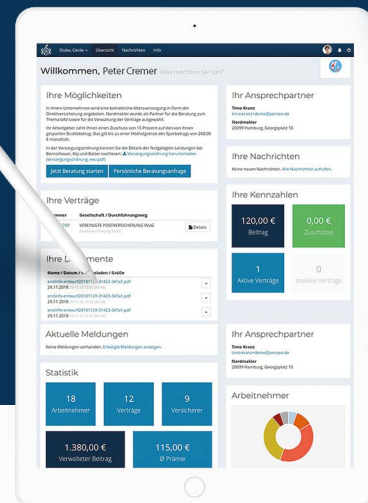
Stube, Cecile ▾ Übersicht Nachrichten Info

Willkommen, Peter Cremer Was möchten Sie tun?

Ihre Möglichkeiten

In Ihrem Unternehmen wird eine betriebliche Altersversorgung in Form der Direktversicherung angeboten. Nordmakler wurde als Partner für die Beratung zum Thema bAV sowie für die Verwaltung der Verträge ausgewählt.

Ihr Arbeitgeber zahlt Ihnen einen Zuschuss von 15 Prozent auf den von Ihnen gesparten Bruttobetrag. Das gilt bis zu einer Höchstgrenze des Sparbetrags von 269,99 € monatlich.

In der Versorgungsordnung können Sie die Details der festgelegten Leistungen bei Ihrem Arbeitgeber nachlesen. Versorgungsordnung herunterladen (Versorgungsordnung_ebs.pdf)

Jetzt Beratung starten | Persönliche Beratungsanfrage

Ihre Verträge

Nummer | Gesellschaft / Durchführungsweg
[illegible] | VEREINIGTE POSTVERSICHERUNG VVaG | Details

Ihre Dokumente

Name / Datum / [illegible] laden / Größe
endinfo-entwurf20181129-31423-3kfa0.pdf
29.11.2018
endinfo-entwurf20181129-31423-3kfa0.pdf
29.11.2018
endinfo-entwurf20181129-31423-3kfa0.pdf
29.11.2018

Aktuelle Meldungen

Keine Meldungen vorhanden. Erledigte Meldungen anzeigen

Statistik

18 Arbeitnehmer
12 Verträge
9 Versicherer
1.380,00 € Verwalteter Beitrag
115,00 € Ø Prämie

Ihr Ansprechpartner

Timo Kranz
timo.kranz+demo@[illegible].de
Nordmakler
20099 Hamburg, Georgsplatz 10

Ihre Nachrichten

Keine neuen Nachrichten. Alle Nachrichten aufrufen

Ihre Kennzahlen

120,00 € Beitrag
0,00 € Zuschüsse
1 Aktive Verträge
0 Inaktive Verträge

Ihr Ansprechpartner

Timo Kranz
timo.kranz+demo@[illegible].de
Nordmakler
20099 Hamburg, Georgsplatz 10

Arbeitnehmer